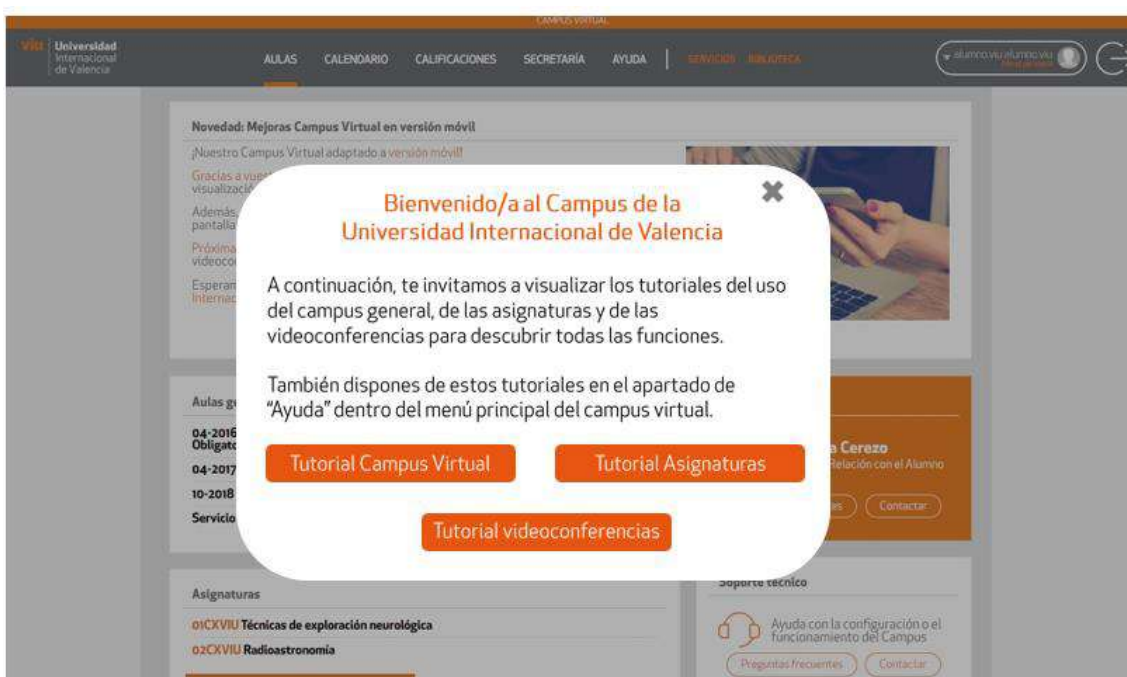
CAMPUS VIRTUAL

viu Universidad Internacional de Valencia

AULAS CALENDARIO CALIFICACIONES SECRETARÍA AYUDA SERVICIOS BIBLIOTECA

alumno.viu.alumno.viu

Novedad: Mejoras Campus Virtual en versión móvil

¡Nuestro Campus Virtual adaptado a versión móvil!

Gracias a vue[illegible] visualizació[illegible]

Además, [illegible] pantalla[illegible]

Próxima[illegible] videoco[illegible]

Esperan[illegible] Internac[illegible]

Bienvenido/a al Campus de la Universidad Internacional de Valencia

A continuación, te invitamos a visualizar los tutoriales del uso del campus general, de las asignaturas y de las videoconferencias para descubrir todas las funciones.

También dispones de estos tutoriales en el apartado de "Ayuda" dentro del menú principal del campus virtual.

Tutorial Campus Virtual

Tutorial Asignaturas

Tutorial videoconferencias

Aulas g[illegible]

04-2016 Obligat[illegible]

04-2017

10-2018

Servicio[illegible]

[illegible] Cerezo
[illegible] Relación con el Alumno

Contactar

Asignaturas

01CXVIU Técnicas de exploración neurológica

02CXVIU Radioastronomía

Soporte técnico

Ayuda con la configuración o el funcionamiento del Campus

Preguntas frecuentes

Contactar